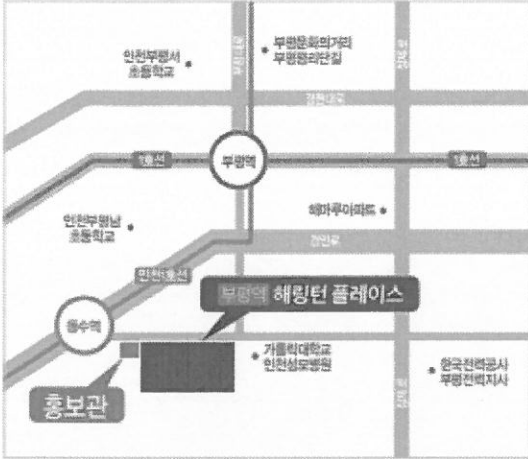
인천부평서 초등학교

부평문화의거리 부평평리단길

부평대로

경원대로

1호선

부평역

1호선

인천부평남 초등학교

e편한세상아파트

경인로

인천1호선

동수역

부평역 해링턴 플레이스

가톨릭대학교 인천성모병원

한국전력공사 부평전력지사

홍보관